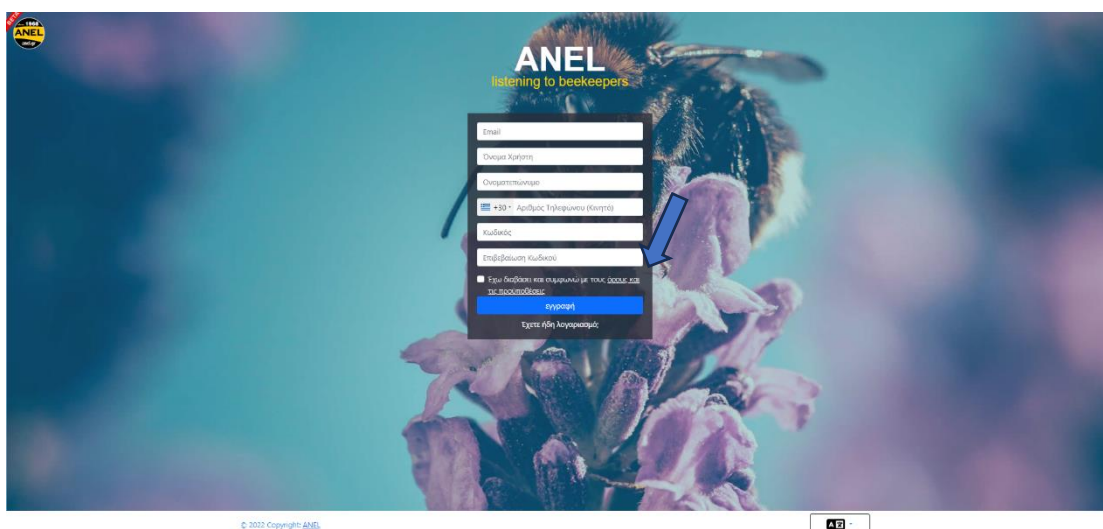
BETA 1998 ANEL anel.gr

ANEL
listening to beekeepers

Email

Όνομα Χρήστη

Ονοματεπώνυμο

+30 Αριθμός Τηλεφώνου (Κινητό)

Κωδικός

Επιβεβαίωση Κωδικού

Έχω διαβάσει και συμφωνώ με τους όρους και τις προϋποθέσεις

εγγραφή

Έχετε ήδη λογαριασμό;

© 2022 Copyright: ANEL